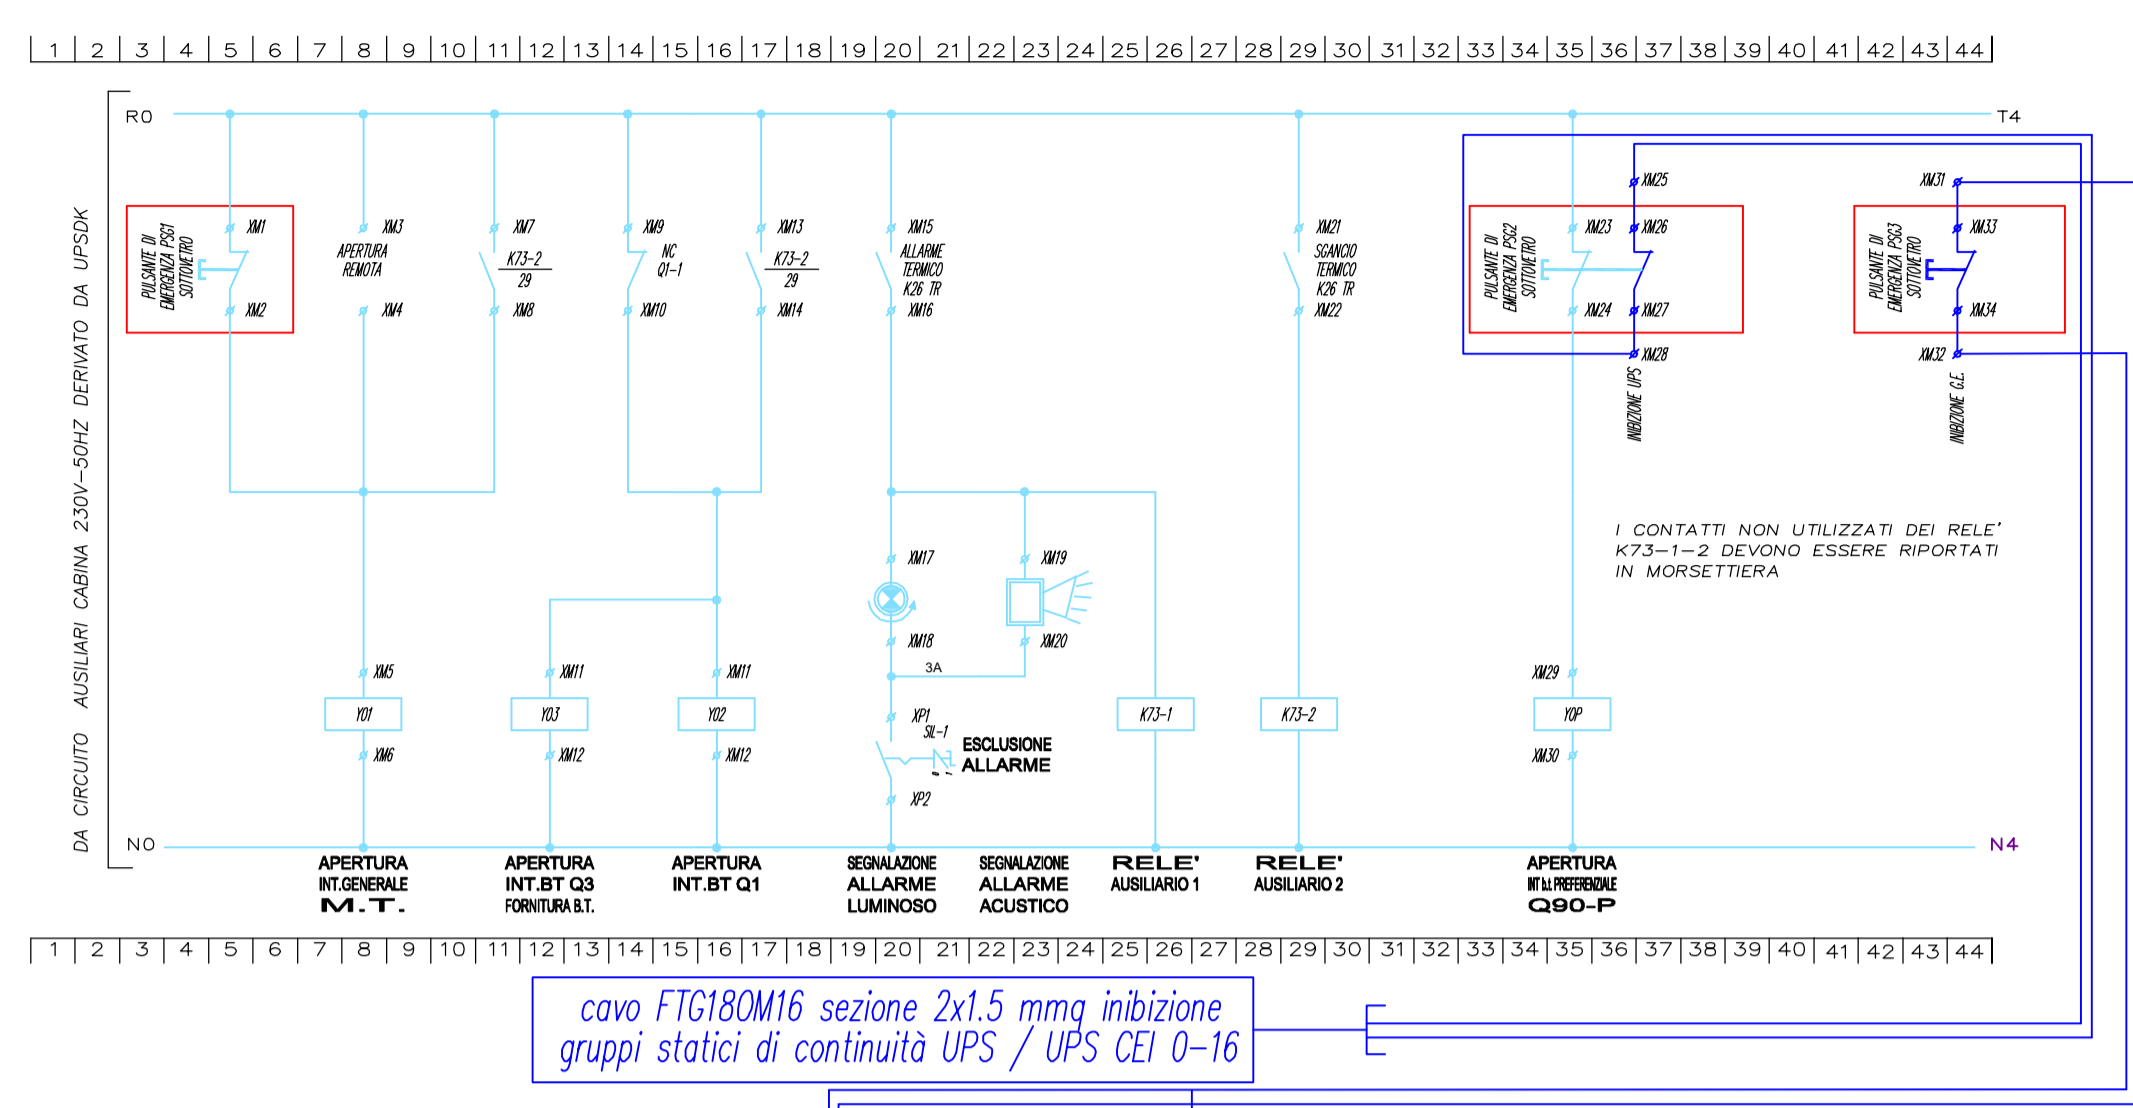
1 2 3 4 5 6 7 8 9 10 11 12 13 14 15 16 17 18 19 20 21 22 23 24 25 26 27 28 29 30 31 32 33 34 35 36 37 38 39 40 41 42 43 44

DA CIRCUITO AUSILIARI CABINA 230V–50HZ DERIVATO DA UPSDK

R0

T4

PULSANTE DI EMERGENZA PSG1 SOTTOVETRO

XM1

XM2

XM3

APERTURA REMOTA

XM4

XM7

K73–2 29

XM8

XM9

NC Q1–1

XM10

XM13

K73–2 29

XM14

XM15

ALLARME TERMICO K26 TR

XM16

XM21

SGANCIO TERMICO K26 TR

XM22

XM25

PULSANTE DI EMERGENZA PSG2 SOTTOVETRO

XM23

XM26

XM24

XM27

XM28

INIBIZIONE UPS

XM31

PULSANTE DI EMERGENZA PSG3 SOTTOVETRO

XM33

XM34

XM32

INIBIZIONE G.E.

I CONTATTI NON UTILIZZATI DEI RELE' K73–1–2 DEVONO ESSERE RIPORTATI IN MORSETTIERA

XM17

XM19

XM18

XM20

3A

XM5

XM11

XM11

XM29

Y01

Y03

Y02

K73–1

K73–2

YOP

XM6

XM12

XM12

XM30

XP1

SIL–1

ESCLUSIONE ALLARME

XP2

N0

N4

APERTURA INT.GENERALE M.T.

APERTURA INT.BT Q3 FORNITURA B.T.

APERTURA INT.BT Q1

SEGNALAZIONE ALLARME LUMINOSO

SEGNALAZIONE ALLARME ACUSTICO

RELE' AUSILIARIO 1

RELE' AUSILIARIO 2

APERTURA INT b.t. PREFERENZIALE Q90–P

1 2 3 4 5 6 7 8 9 10 11 12 13 14 15 16 17 18 19 20 21 22 23 24 25 26 27 28 29 30 31 32 33 34 35 36 37 38 39 40 41 42 43 44

cavo FTG18OM16 sezione 2x1.5 mmq inibizione gruppi statici di continuità UPS / UPS CEI 0–16